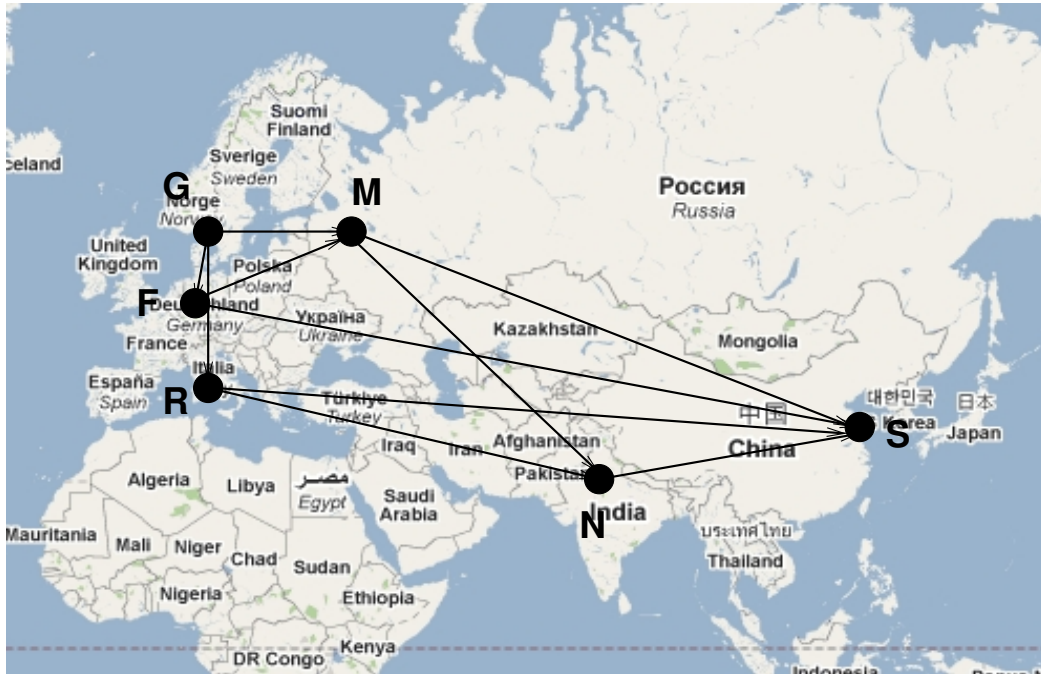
celand
Suomi
Finland
Sverige
Sweden
G
Norge
Norway
M
Россия
Russia
United
Kingdom
Polska
Poland
F
Deutschland
Germany
Україна
Ukraine
Kazakhstan
Mongolia
France
Italia
España
Spain
R
Türkiye
Turkey
中国
China
대한민국
Korea
日本
Japan
S
Iraq
Iran
Afghanistan
Pakistan
Algeria
Libya
مصر
Egypt
Saudi
Arabia
India
N
Mauritania
Mali
Niger
Chad
Sudan
ประเทศไทย
Thailand
Nigeria
Ethiopia
DR Congo
Kenya
Indonesia